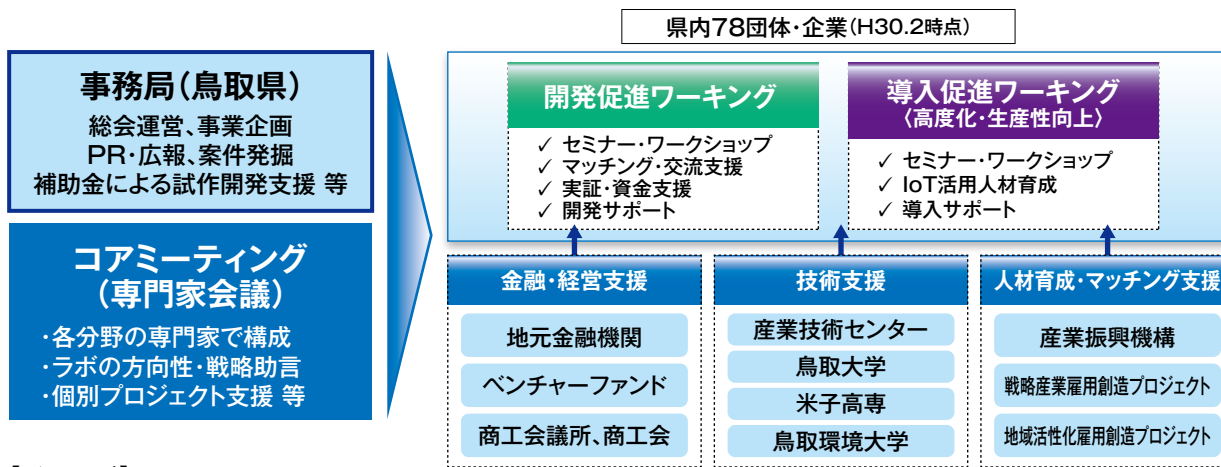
県内78団体・企業(H30.2時点)

事務局(鳥取県)
総会運営、事業企画
PR・広報、案件発掘
補助金による試作開発支援 等

コアミーティング
(専門家会議)
・各分野の専門家で構成
・ラボの方向性・戦略助言
・個別プロジェクト支援 等

開発促進ワーキング
✓ セミナー・ワークショップ
✓ マッチング・交流支援
✓ 実証・資金支援
✓ 開発サポート

導入促進ワーキング
〈高度化・生産性向上〉
✓ セミナー・ワークショップ
✓ IoT活用人材育成
✓ 導入サポート

金融・経営支援
地元金融機関
ベンチャーファンド
商工会議所、商工会

技術支援
産業技術センター
鳥取大学
米子高専
鳥取環境大学

人材育成・マッチング支援
産業振興機構
戦略産業雇用創造プロジェクト
地域活性化雇用創造プロジェクト